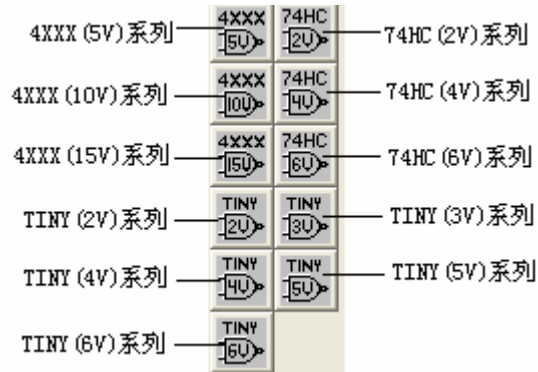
4XXX (5V)系列
4XXX
5V
74HC
2V
74HC (2V)系列

4XXX (10V)系列
4XXX
10V
74HC
4V
74HC (4V)系列

4XXX (15V)系列
4XXX
15V
74HC
6V
74HC (6V)系列

TINY (2V)系列
TINY
2V
TINY
3V
TINY (3V)系列

TINY (4V)系列
TINY
4V
TINY
5V
TINY (5V)系列

TINY (6V)系列
TINY
6V